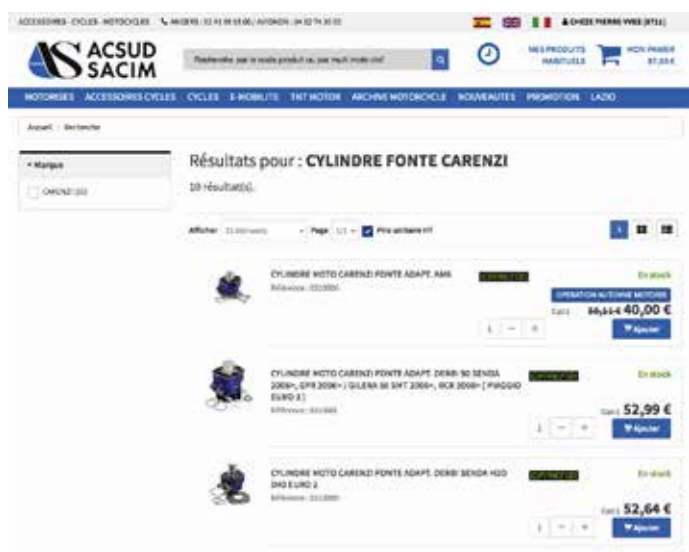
ACCESSOIRES · CYCLES · MOTOCYCLES · 04 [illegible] / AVIGNON : 04 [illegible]

CHEZE PIERRE YVES (8716)

ACSUD SACIM

Recherche par le code produit ou par mot clé

MES PRODUITS HABITUELS

MON PANIER 87,00 €

MOTORISES ACCESSOIRES CYCLES CYCLES E-MOBILITE TNT MOTOR ARCHIVE MOTORCYCLE NOUVEAUTES PROMOTION LAZIO

Accueil › Rechercher

Marque

CARENZI (10)

Résultats pour : CYLINDRE FONTE CARENZI

10 résultat(s).

Afficher 15 éléments Page 1/1 Prix unitaire HT

CYLINDRE MOTO CARENZI FONTE ADAPT. AM6

Référence : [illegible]

En stock

OPERATION AUTOMNE MOTORS

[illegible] 40,00 €

1

Ajouter

CYLINDRE MOTO CARENZI FONTE ADAPT. DERBI 50 SENDA 2006>, GPR 2006> / GILERA 50 SMT 2006>, RCR 2006> ( PIAGGIO EURO 3 )

Référence : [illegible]

En stock

52,99 €

1

Ajouter

CYLINDRE MOTO CARENZI FONTE ADAPT. DERBI SENDA H2O DRD E URO 2

Référence : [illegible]

En stock

52,64 €

1

Ajouter